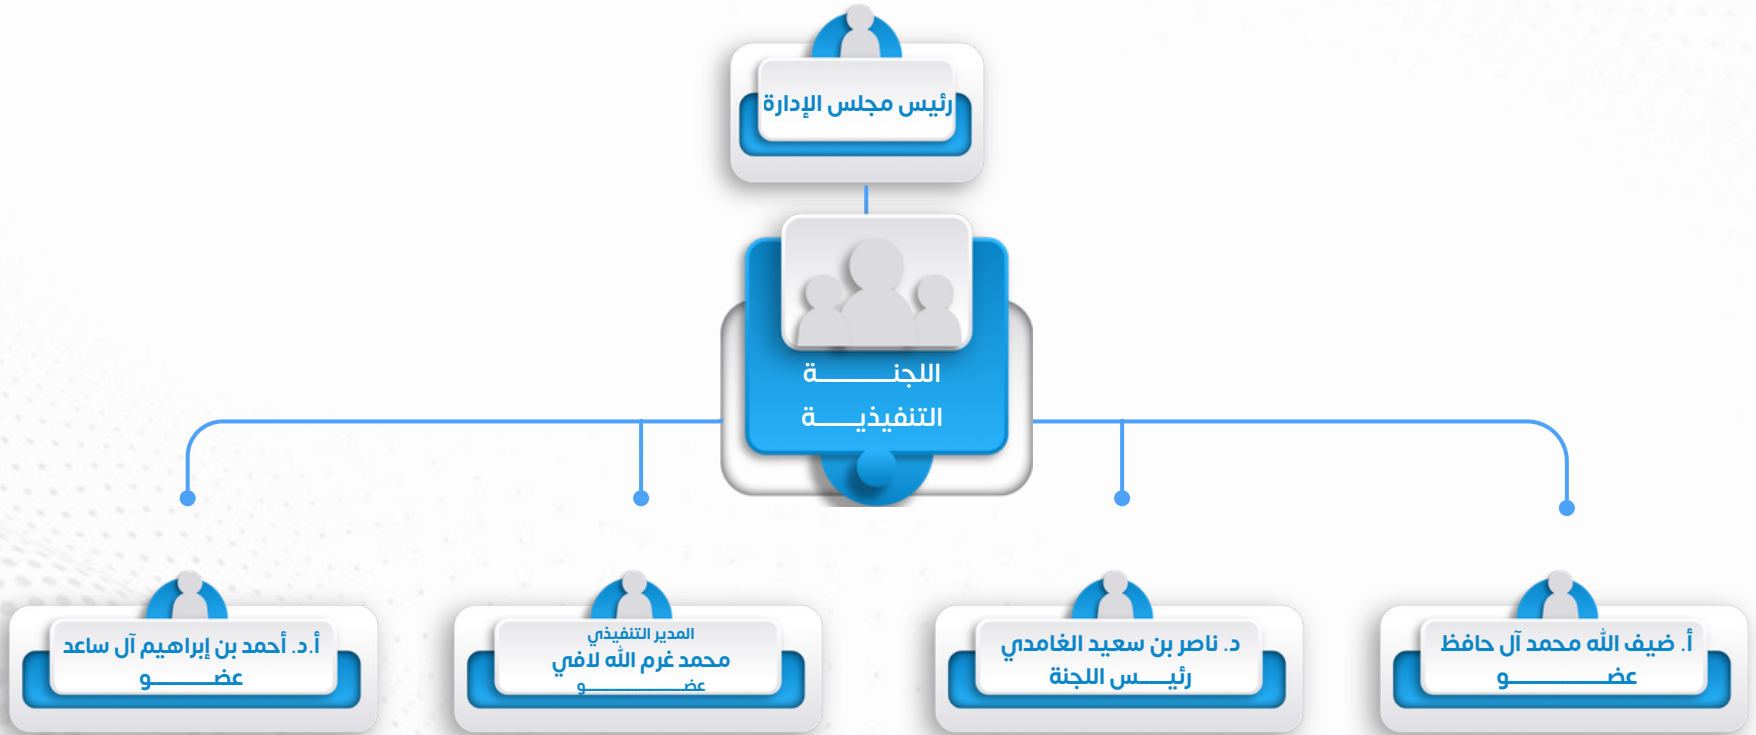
رئيس مجلس الإدارة

اللجـــــنة التنفيذيــــة

أ. ضيف الله محمد آل حافظ
عضــــــو

د. ناصر بن سعيد الغامدي
رئيـــس اللجنة

المدير التنفيذي
محمد غرم الله لافي
عضـــــو

أ.د. أحمد بن إبراهيم آل ساعد
عضـــــو